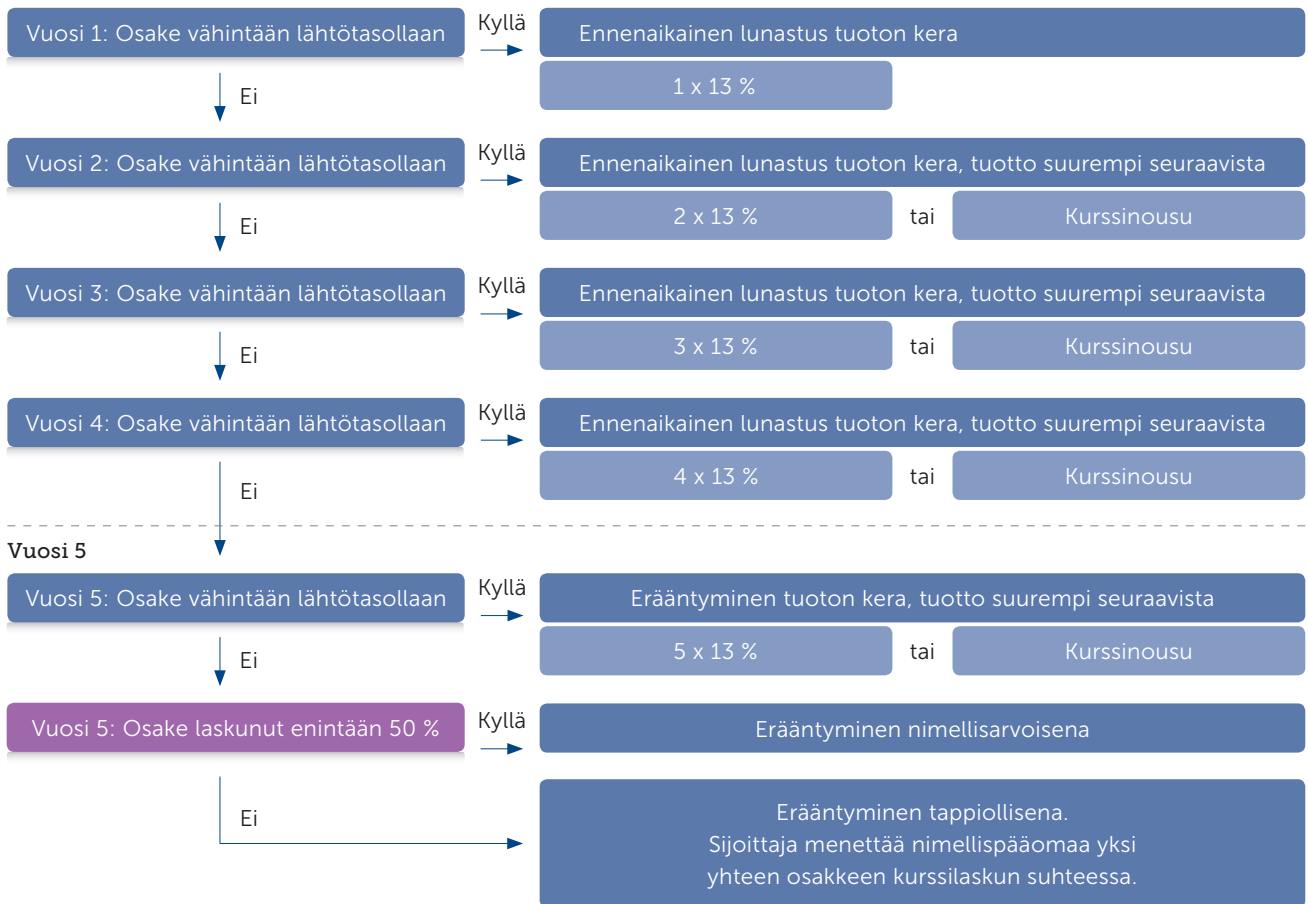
Vuosi 1: Osake vähintään lähtötasollaan

Kyllä

Ennenaikainen lunastus tuoton kera

1 x 13 %

Ei

Vuosi 2: Osake vähintään lähtötasollaan

Kyllä

Ennenaikainen lunastus tuoton kera, tuotto suurempi seuraavista

2 x 13 % tai Kurssinousu

Ei

Vuosi 3: Osake vähintään lähtötasollaan

Kyllä

Ennenaikainen lunastus tuoton kera, tuotto suurempi seuraavista

3 x 13 % tai Kurssinousu

Ei

Vuosi 4: Osake vähintään lähtötasollaan

Kyllä

Ennenaikainen lunastus tuoton kera, tuotto suurempi seuraavista

4 x 13 % tai Kurssinousu

Ei

Vuosi 5

Vuosi 5: Osake vähintään lähtötasollaan

Kyllä

Erääntyminen tuoton kera, tuotto suurempi seuraavista

5 x 13 % tai Kurssinousu

Ei

Vuosi 5: Osake laskunut enintään 50 %

Kyllä

Erääntyminen nimellisarvoisena

Ei

Erääntyminen tappiollisena.
Sijoittaja menettää nimellispääomaa yksi yhteen osakkeen kurssilaskun suhteessa.